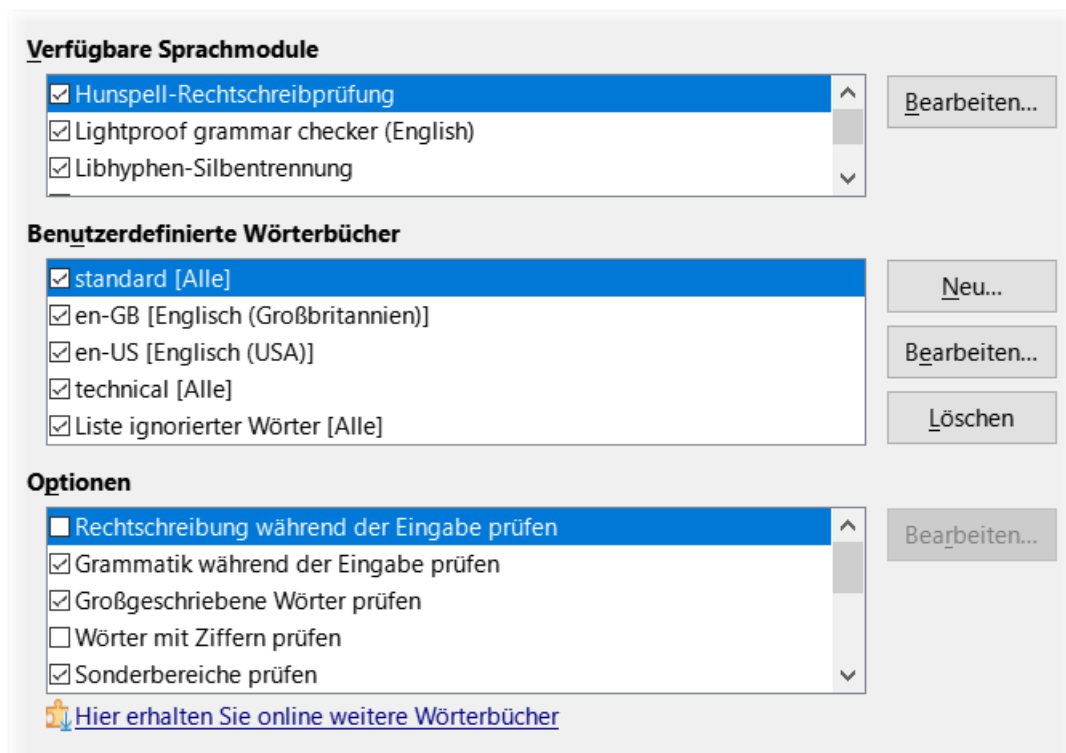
Verfügbare Sprachmodule

☑ Hunspell-Rechtschreibprüfung
☑ Lightproof grammar checker (English)
☑ Libhyphen-Silbentrennung

Bearbeiten...

Benutzerdefinierte Wörterbücher

☑ standard [Alle]
☑ en-GB [Englisch (Großbritannien)]
☑ en-US [Englisch (USA)]
☑ technical [Alle]
☑ Liste ignorierter Wörter [Alle]

Neu...

Bearbeiten...

Löschen

Optionen

☐ Rechtschreibung während der Eingabe prüfen
☑ Grammatik während der Eingabe prüfen
☑ Großgeschriebene Wörter prüfen
☐ Wörter mit Ziffern prüfen
☑ Sonderbereiche prüfen

Bearbeiten...

Hier erhalten Sie online weitere Wörterbücher